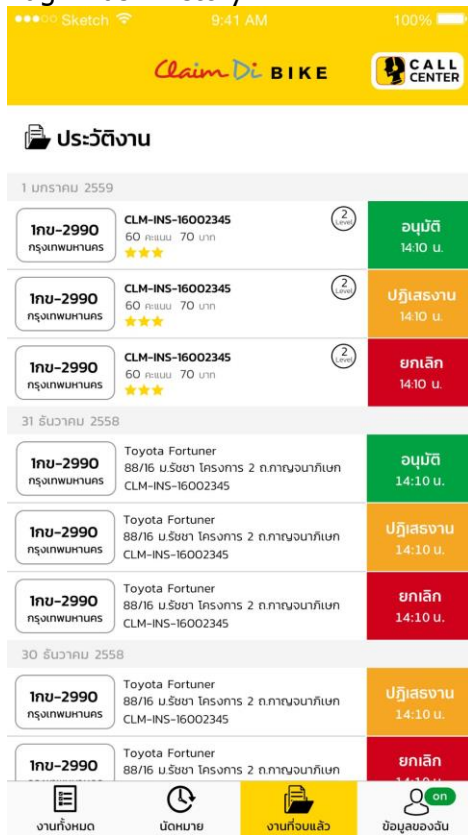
●●●○○ Sketch 9:41 AM 100%

Claim Di BIKE

CALL CENTER

ประวัติงาน

1 มกราคม 2559

1กข-2990
กรุงเทพมหานคร

CLM-INS-16002345
60 คะแนน 70 บาท
★★★

2 Level

อนุมัติ
14:10 น.

1กข-2990
กรุงเทพมหานคร

CLM-INS-16002345
60 คะแนน 70 บาท
★★★

2 Level

ปฏิเสธงาน
14:10 น.

1กข-2990
กรุงเทพมหานคร

CLM-INS-16002345
60 คะแนน 70 บาท
★★★

2 Level

ยกเลิก
14:10 น.

31 ธันวาคม 2558

1กข-2990
กรุงเทพมหานคร

Toyota Fortuner
88/16 ม.รัชชา โครงการ 2 ถ.กาญจนาภิเษก
CLM-INS-16002345

อนุมัติ
14:10 น.

1กข-2990
กรุงเทพมหานคร

Toyota Fortuner
88/16 ม.รัชชา โครงการ 2 ถ.กาญจนาภิเษก
CLM-INS-16002345

ปฏิเสธงาน
14:10 น.

1กข-2990
กรุงเทพมหานคร

Toyota Fortuner
88/16 ม.รัชชา โครงการ 2 ถ.กาญจนาภิเษก
CLM-INS-16002345

ยกเลิก
14:10 น.

30 ธันวาคม 2558

1กข-2990
กรุงเทพมหานคร

Toyota Fortuner
88/16 ม.รัชชา โครงการ 2 ถ.กาญจนาภิเษก
CLM-INS-16002345

ปฏิเสธงาน
14:10 น.

1กข-2990
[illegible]

Toyota Fortuner
88/16 ม.รัชชา โครงการ 2 ถ.กาญจนาภิเษก

ยกเลิก
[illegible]

งานทั้งหมด
นัดหมาย
งานที่จบแล้ว
on
ข้อมูลของฉัน